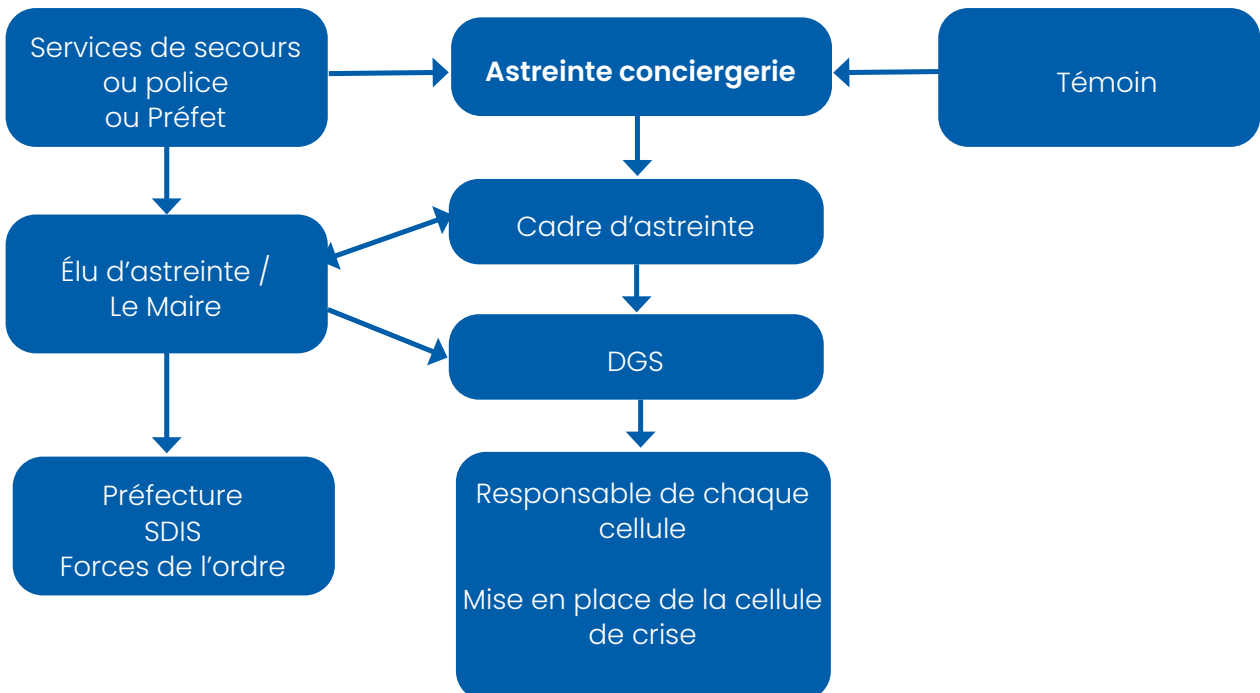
Services de secours ou police ou Préfet

Astreinte conciergerie

Témoin

Cadre d’astreinte

Élu d’astreinte / Le Maire

DGS

Préfecture
SDIS
Forces de l’ordre

Responsable de chaque cellule

Mise en place de la cellule de crise